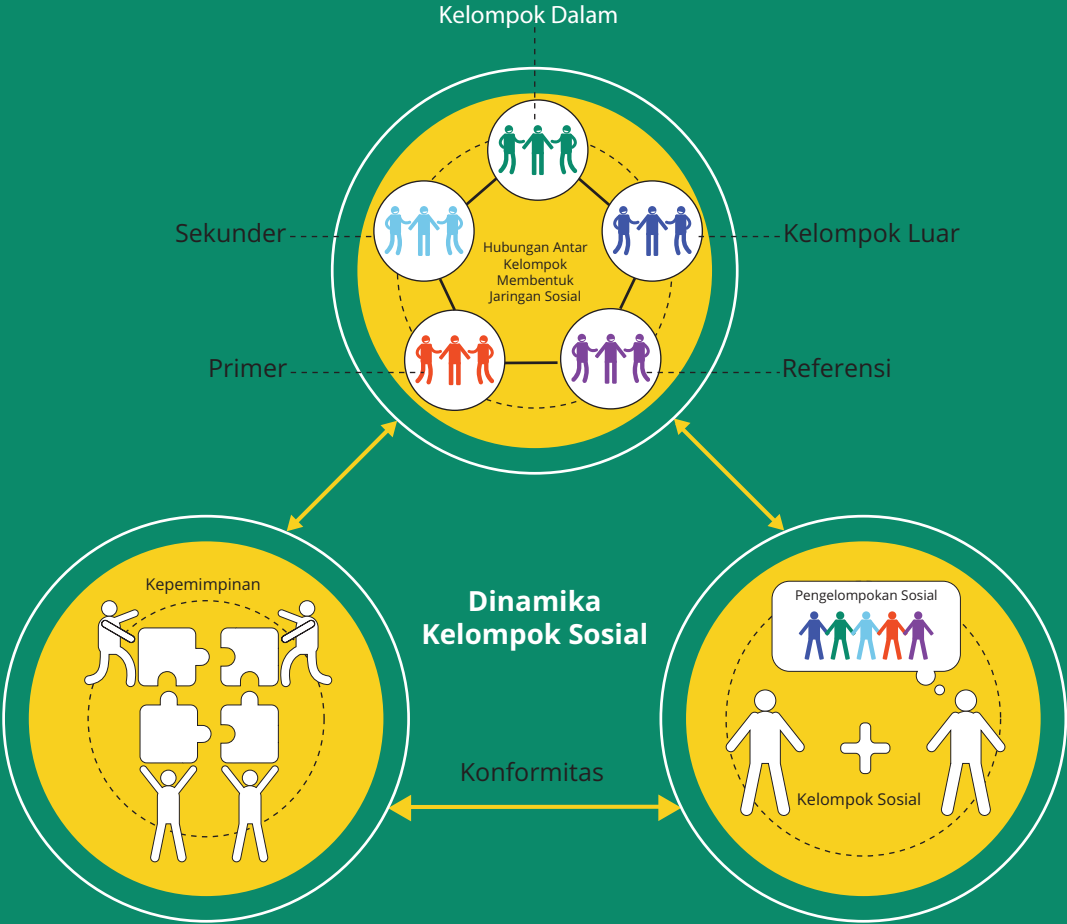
Kelompok Dalam

Sekunder

Kelompok Luar

Hubungan Antar Kelompok Membentuk Jaringan Sosial

Primer

Referensi

Kepemimpinan

Dinamika Kelompok Sosial

Pengelompokan Sosial

Konformitas

Kelompok Sosial